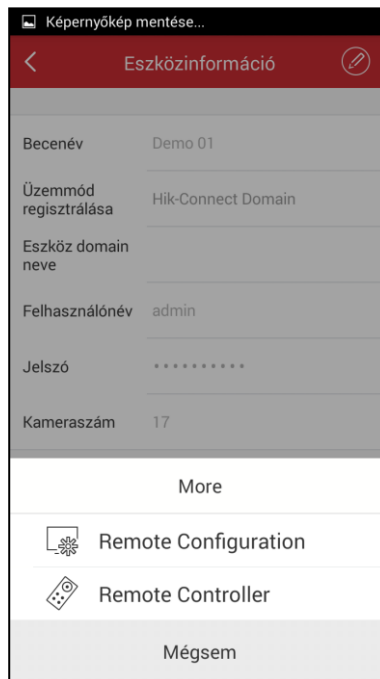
Képernyőkép mentése...

Eszközinformáció

Becenév Demo 01

Üzemmód regisztrálása Hik-Connect Domain

Eszköz domain neve

Felhasználónév admin

Jelszó ··········

Kameraszám 17

More

Remote Configuration

Remote Controller

Mégsem